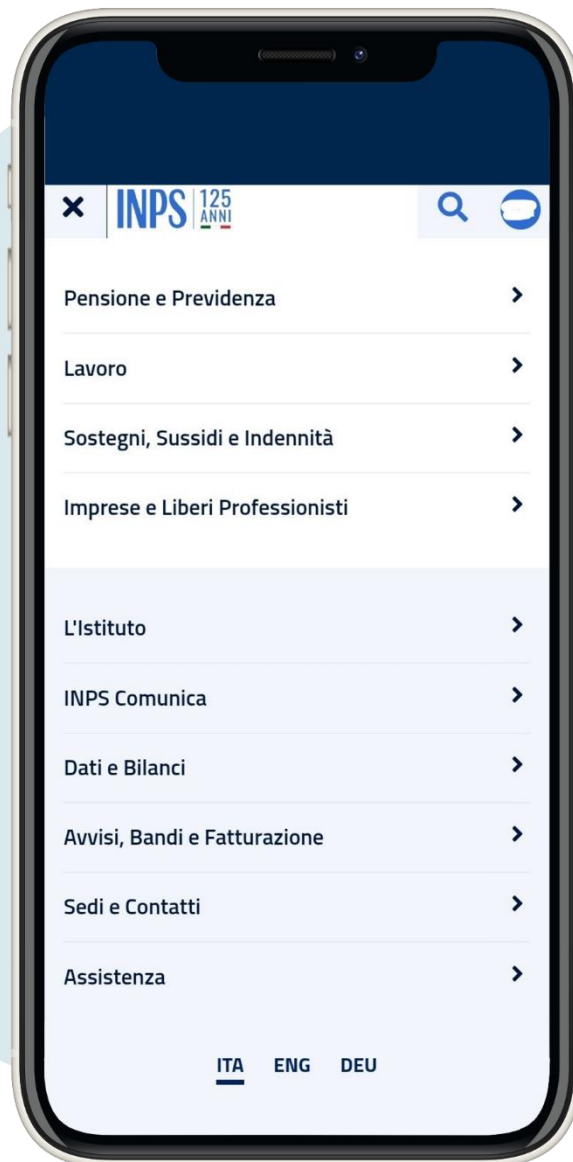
× INPS 125 ANNI

Pensione e Previdenza

Lavoro

Sostegni, Sussidi e Indennità

Imprese e Liberi Professionisti

L'Istituto

INPS Comunica

Dati e Bilanci

Avvisi, Bandi e Fatturazione

Sedi e Contatti

Assistenza

ITA ENG DEU